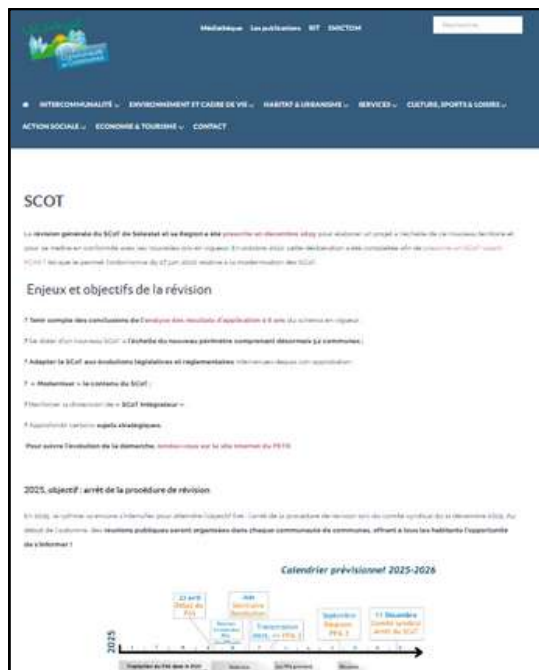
Médiathèque Les publications SIT SMICTOM

Rechercher

INTERCOMMUNALITÉ ENVIRONNEMENT ET CADRE DE VIE HABITAT & URBANISME SERVICES CULTURE, SPORTS & LOISIRS ACTION SOCIALE ECONOMIE & TOURISME CONTACT

SCOT

La révision générale du SCoT de Sélestat et sa Région a été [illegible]

Enjeux et objectifs de la révision

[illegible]

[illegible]

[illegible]

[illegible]

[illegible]

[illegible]

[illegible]

2025, objectif : arrêt de la procédure de révision

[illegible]

Calendrier prévisionnel 2025-2026

2025

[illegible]

11 Décembre

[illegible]